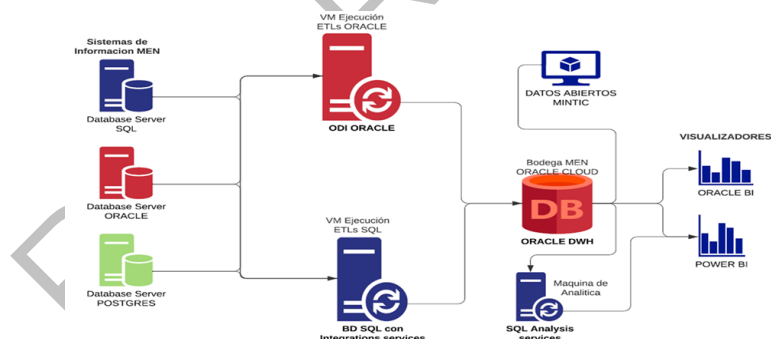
Sistemas de Informacion MEN

Database Server SQL

Database Server ORACLE

Database Server POSTGRES

VM Ejecución ETLs ORACLE

ODI ORACLE

VM Ejecución ETLs SQL

BD SQL con Integrations services

DATOS ABIERTOS MINTIC

Bodega MEN ORACLE CLOUD

DB

ORACLE DWH

Maquina de Analitica

SQL Analysis services

VISUALIZADORES

ORACLE BI

POWER BI